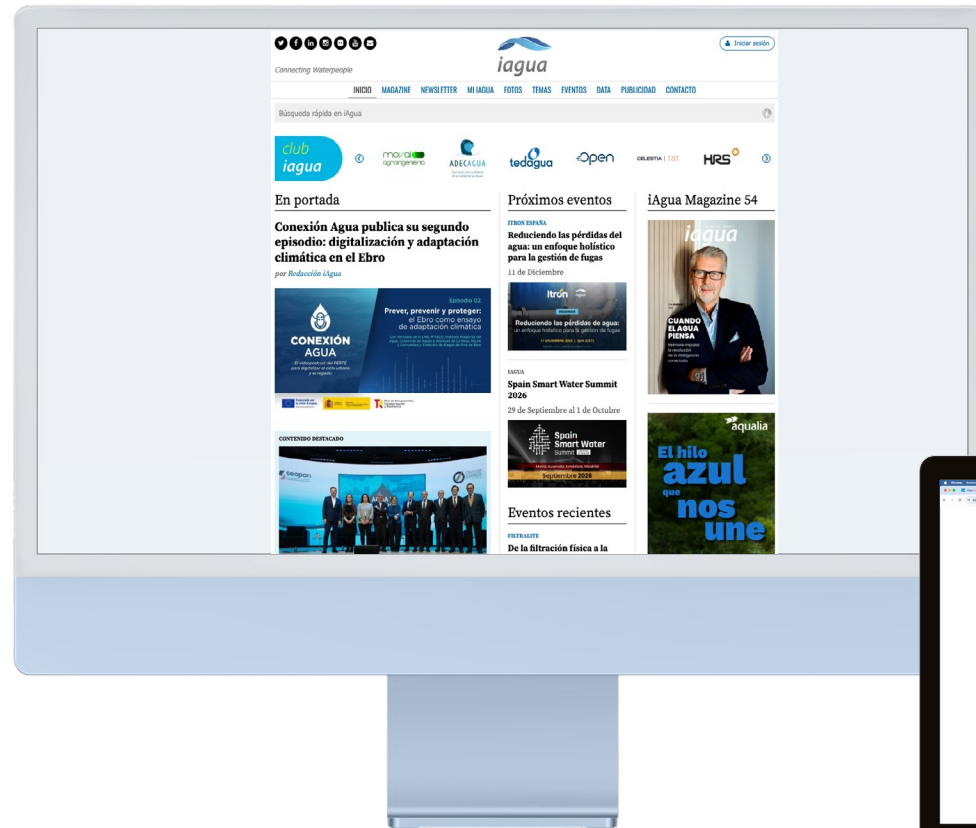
iagua

Connecting Waterpeople

Iniciar sesión

INICIO MAGAZINE NEWSLETTER MI IAGUA FOTOS TEMAS EVENTOS DATA PUBLICIDAD CONTACTO

Búsqueda rápida en iAgua

club iagua

moval agroingeniería ADECAGUA tedagua Open CELESTIA | TST HRS

En portada

Conexión Agua publica su segundo episodio: digitalización y adaptación climática en el Ebro

por Redacción iAgua

Episodio 02.
Prever, prevenir y proteger: el Ebro como ensayo de adaptación climática

CONEXIÓN AGUA

CONTENIDO DESTACADO

Próximos eventos

ITRON ESPAÑA

Reduciendo las pérdidas del agua: un enfoque holístico para la gestión de fugas

11 de Diciembre

Itron

Reduciendo las pérdidas de agua: un enfoque holístico para la gestión de fugas

IAGUA

Spain Smart Water Summit 2026

29 de Septiembre al 1 de Octubre

Spain Smart Water Summit

Septiembre 2026

Eventos recientes

FILTRALITE

De la filtración física a la

iAgua Magazine 54

iagua

CUANDO EL AGUA PIENSA

aqualia

El hilo azul que nos une